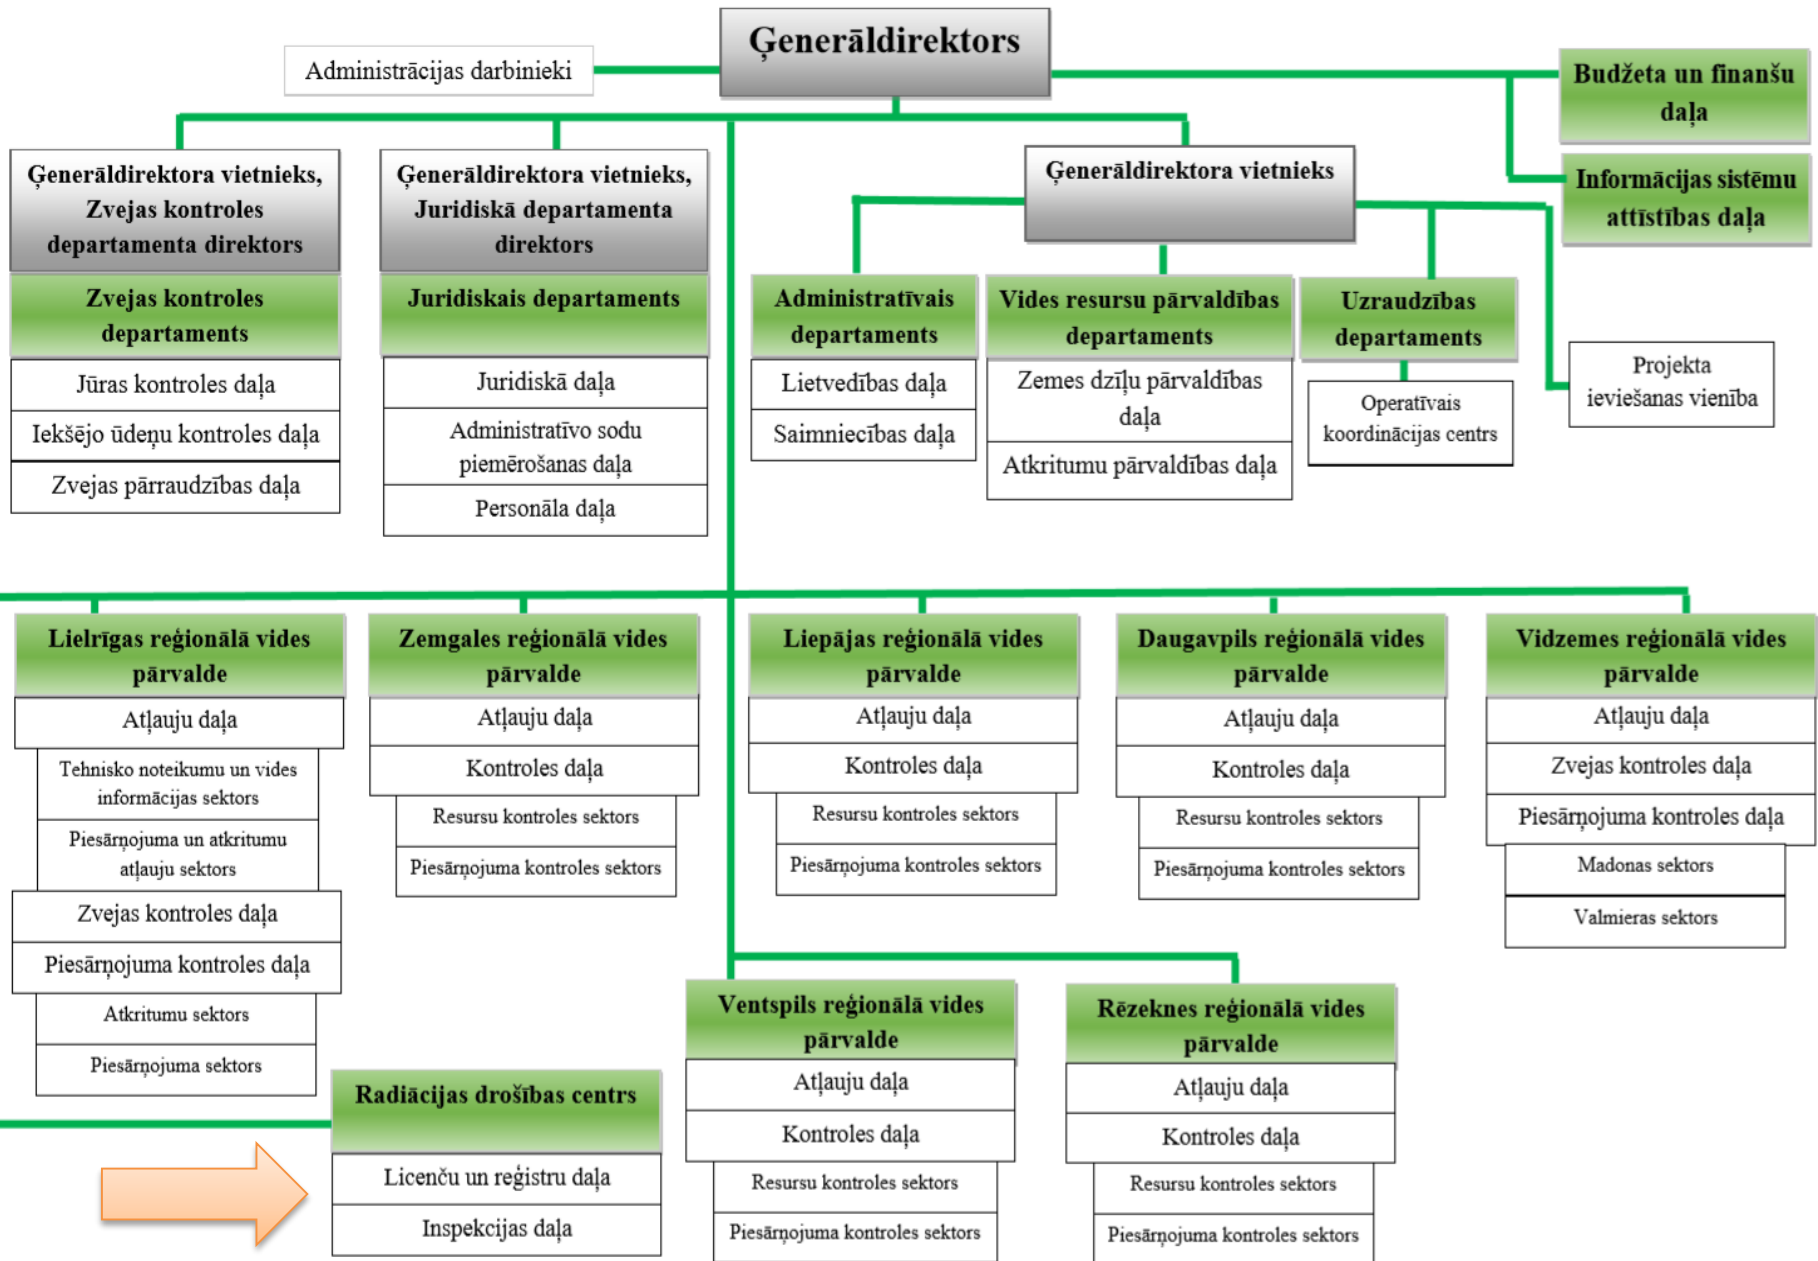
Ģenerāldirektors

Administrācijas darbinieki

Budžeta un finanšu daļa

Informācijas sistēmu attīstības daļa

Ģenerāldirektora vietnieks, Zvejas kontroles departamenta direktors

Zvejas kontroles departaments

Jūras kontroles daļa

Iekšējo ūdeņu kontroles daļa

Zvejas pārraudzības daļa

Ģenerāldirektora vietnieks, Juridiskā departamenta direktors

Juridiskais departaments

Juridiskā daļa

Administratīvo sodu piemērošanas daļa

Personāla daļa

Ģenerāldirektora vietnieks

Administratīvais departaments

Lietvedības daļa

Saimniecības daļa

Vides resursu pārvaldības departaments

Zemes dzīļu pārvaldības daļa

Atkritumu pārvaldības daļa

Uzraudzības departaments

Operatīvais koordinācijas centrs

Projekta ieviešanas vienība

Lielrīgas reģionālā vides pārvalde

Atļauju daļa

Tehnisko noteikumu un vides informācijas sektors

Piesārņojuma un atkritumu atļauju sektors

Zvejas kontroles daļa

Piesārņojuma kontroles daļa

Atkritumu sektors

Piesārņojuma sektors

Zemgales reģionālā vides pārvalde

Atļauju daļa

Kontroles daļa

Resursu kontroles sektors

Piesārņojuma kontroles sektors

Liepājas reģionālā vides pārvalde

Atļauju daļa

Kontroles daļa

Resursu kontroles sektors

Piesārņojuma kontroles sektors

Daugavpils reģionālā vides pārvalde

Atļauju daļa

Kontroles daļa

Resursu kontroles sektors

Piesārņojuma kontroles sektors

Vidzemes reģionālā vides pārvalde

Atļauju daļa

Zvejas kontroles daļa

Piesārņojuma kontroles daļa

Madonas sektors

Valmieras sektors

Ventspils reģionālā vides pārvalde

Atļauju daļa

Kontroles daļa

Resursu kontroles sektors

Piesārņojuma kontroles sektors

Rēzeknes reģionālā vides pārvalde

Atļauju daļa

Kontroles daļa

Resursu kontroles sektors

Piesārņojuma kontroles sektors

Radiācijas drošības centrs

Licenču un reģistru daļa

Inspekcijas daļa